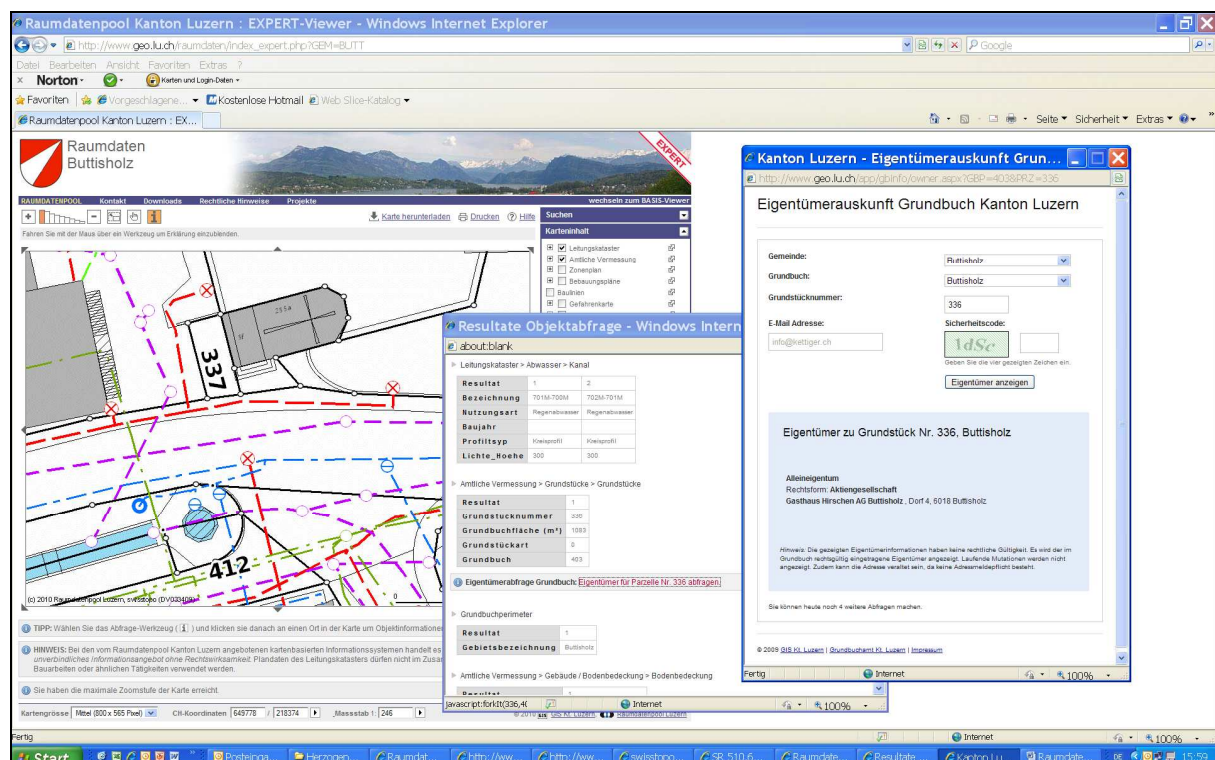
Raumdatenpool Kanton Luzern : EXPERT-Viewer - Windows Internet Explorer

http://www.geo.lu.ch/raumdaten/index_expert.php?GEM=BUTT

Google

Datei Bearbeiten Ansicht Favoriten Extras ?

Norton · Karten und Login-Daten

Favoriten Vorgeschlagene... Kostenlose Hotmail Web Slice-Katalog

Raumdatenpool Kanton Luzern : EX...

Seite Sicherheit Extras

Raumdaten Buttisholz

EXPERT

RAUMDATENPOOL Kontakt Downloads Rechtliche Hinweise Projekte wechseln zum BASIS-Viewer

Karte herunterladen Drucken Hilfe

Fahren Sie mit der Maus über ein Werkzeug um Erklärung einzublenden.

Suchen

Karteninhalt

Leitungskataster
Amtliche Vermessung
Zonenplan
Bebauungspläne
Baulinien
Gefahrenkarte

337

412

(c) 2010 Raumdatenpool Luzern, swisstopo (DV033409)

TIPP: Wählen Sie das Abfrage-Werkzeug ( i ) und klicken sie danach an einen Ort in der Karte um Objektinformationen

HINWEIS: Bei den vom Raumdatenpool Kanton Luzern angebotenen kartenbasierten Informationssystemen handelt es unverbindliches Informationsangebot ohne Rechtswirksamkeit. Plandaten des Leitungskatasters dürfen nicht im Zusar Bauarbeiten oder ähnlichen Tätigkeiten verwendet werden.

Sie haben die maximale Zoomstufe der Karte erreicht.

Kartengrösse Mittel (800 x 565 Pixel) CH-Koordinaten 649778 / 218374 Massstab 1: 246

© 2010 GIS Kt. Luzern Raumdatenpool Luzern

Fertig

Resultate Objektabfrage - Windows Intern

about:blank

Leitungskataster > Abwasser > Kanal

| Resultat | 1 | 2 |
|---|---|---|
| Bezeichnung | 701M-700M | 702M-701M |
| Nutzungsart | Regenabwasser | Regenabwasser |
| Baujahr | | |
| Profiltyp | Kreisprofil | Kreisprofil |
| Lichte_Hoehe | 300 | 300 |

Amtliche Vermessung > Grundstücke > Grundstücke

| Resultat | 1 |
|---|---|
| Grundstucknummer | 336 |
| Grundbuchfläche (m²) | 1083 |
| Grundstückart | 0 |
| Grundbuch | 403 |

Eigentümerabfrage Grundbuch: Eigentümer für Parzelle Nr. 336 abfragen

Grundbuchperimeter

| Resultat | 1 |
|---|---|
| Gebietsbezeichnung | Buttisholz |

Amtliche Vermessung > Gebäude / Bodenbedeckung > Bodenbedeckung

Resultat 1

javascript:forkIt(336,4( Internet 100%

Kanton Luzern - Eigentümerauskunft Grun...

http://www.geo.lu.ch/app/gbinfo/owner.aspx?GBP=4038PRZ=336

Eigentümerauskunft Grundbuch Kanton Luzern

Gemeinde: Buttisholz
Grundbuch: Buttisholz
Grundstücknummer: 336
E-Mail Adresse: info@kettiger.ch
Sicherheitscode: 1dSc
Geben Sie die vier gezeigten Zeichen ein.

Eigentümer anzeigen

Eigentümer zu Grundstück Nr. 336, Buttisholz

Alleineigentum
Rechtsform: Aktiengesellschaft
Gasthaus Hirschen AG Buttisholz , Dorf 4, 6018 Buttisholz

Hinweis: Die gezeigten Eigentümerinformationen haben keine rechtliche Gültigkeit. Es wird der im Grundbuch rechtsgültig eingetragene Eigentümer angezeigt. Laufende Mutationen werden nicht angezeigt. Zudem kann die Adresse veraltet sein, da keine Adressmeldepflicht besteht.

Sie können heute noch 4 weitere Abfragen machen.

© 2009 GIS Kt. Luzern | Grundbuchamt Kt. Luzern | Impressum

Fertig Internet 100%

Fertig Internet 100%

Start Posteinga... Herzogen... Raumdat... http://ww... http://ww... swisstopo... SR 510.6... Raumdate... Resultate... Kanton Lu... Raumdate... 15:59